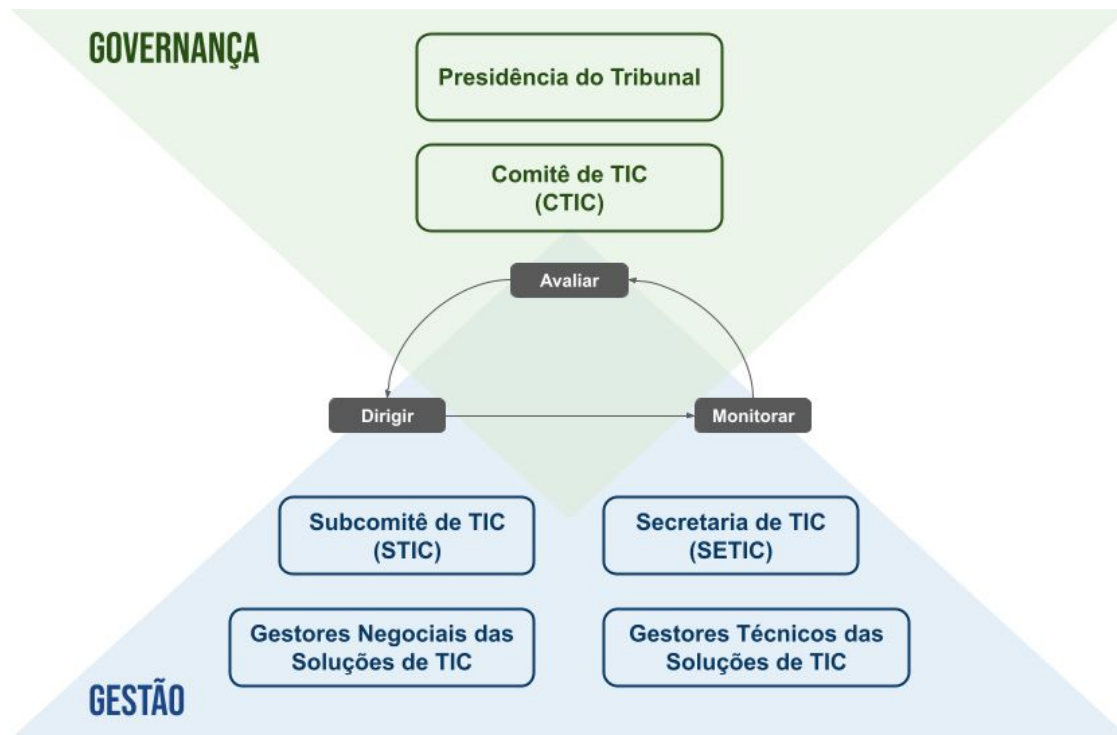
GOVERNANÇA

Presidência do Tribunal

Comitê de TIC (CTIC)

Avaliar

Dirigir

Monitorar

Subcomitê de TIC (STIC)

Secretaria de TIC (SETIC)

Gestores Negociais das Soluções de TIC

Gestores Técnicos das Soluções de TIC

GESTÃO